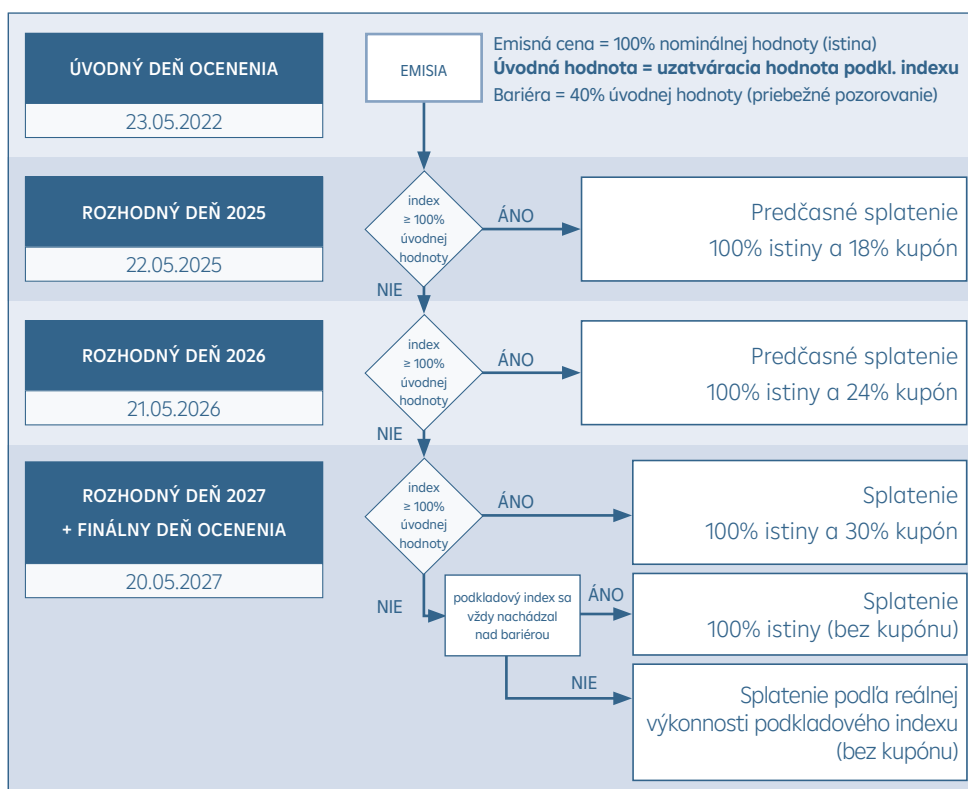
ÚVODNÝ DEŇ OCENENIA
23.05.2022

EMISIA

Emisná cena = 100% nominálnej hodnoty (istina)
**Úvodná hodnota = uzatváracia hodnota podkl. indexu**
Bariéra = 40% úvodnej hodnoty (priebežné pozorovanie)

ROZHODNÝ DEŇ 2025
22.05.2025

index ≥ 100% úvodnej hodnoty

ÁNO

Predčasné splatenie
100% istiny a 18% kupón

NIE

ROZHODNÝ DEŇ 2026
21.05.2026

index ≥ 100% úvodnej hodnoty

ÁNO

Predčasné splatenie
100% istiny a 24% kupón

NIE

ROZHODNÝ DEŇ 2027
+ FINÁLNY DEŇ OCENENIA
20.05.2027

index ≥ 100% úvodnej hodnoty

ÁNO

Splatenie
100% istiny a 30% kupón

NIE

podkladový index sa vždy nachádzal nad bariérou

ÁNO

Splatenie
100% istiny (bez kupónu)

NIE

Splatenie podľa reálnej výkonnosti podkladového indexu (bez kupónu)